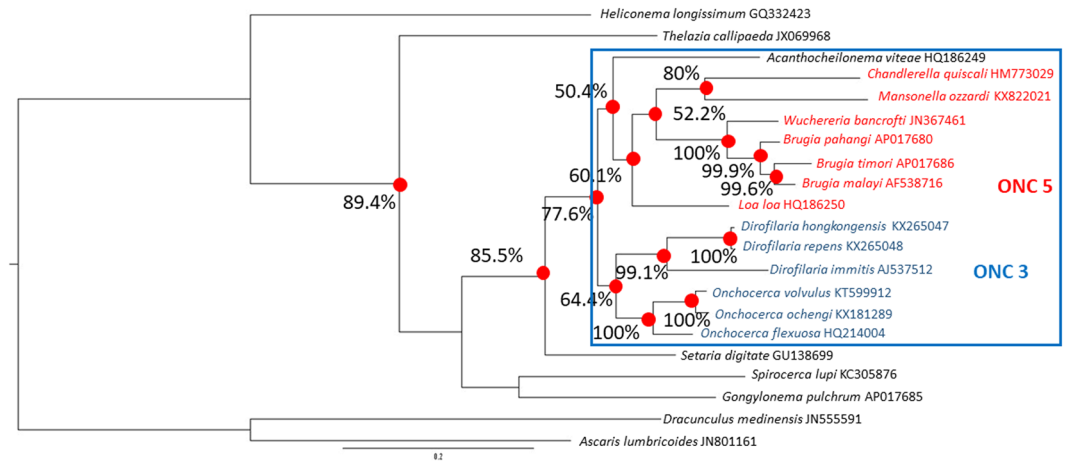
Heliconema longissimum GQ332423

Thelazia callipaeda JX069968

Acanthocheilonema viteae HQ186249

80%

Chandlerella quiscali HM773029

50.4%

Mansonella ozzardi KX822021

52.2%

Wuchereria bancrofti JN367461

Brugia pahangi AP017680

100%

Brugia timori AP017686

99.9%

Brugia malayi AF538716

99.6%

ONC 5

89.4%

60.1%

Loa loa HQ186250

77.6%

Dirofilaria hongkongensis KX265047

Dirofilaria repens KX265048

85.5%

100%

ONC 3

99.1%

Dirofilaria immitis AJ537512

64.4%

Onchocerca volvulus KT599912

100%

Onchocerca ochengi KX181289

100%

Onchocerca flexuosa HQ214004

Setaria digitate GU138699

Spirocerca lupi KC305876

Gongylonema pulchrum AP017685

Dracunculus medinensis JN555591

Ascaris lumbricoides JN801161

0.2